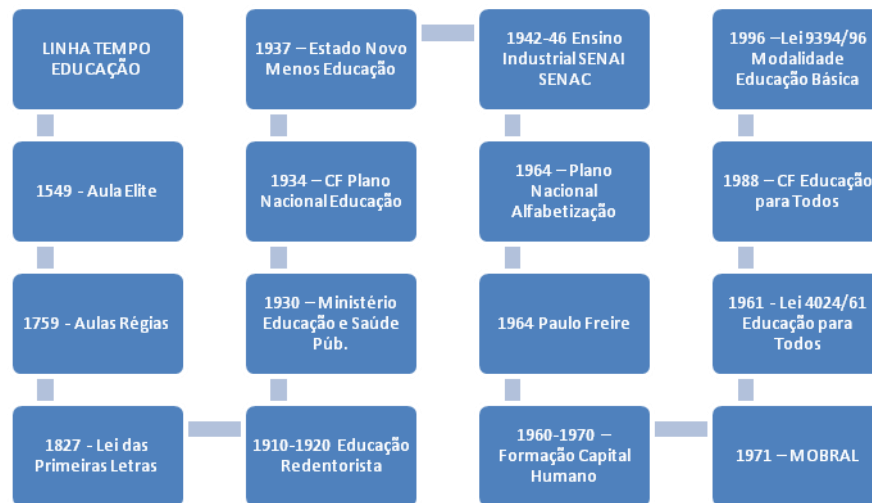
LINHA TEMPO EDUCAÇÃO

1549 - Aula Elite

1759 - Aulas Régias

1827 - Lei das Primeiras Letras

1910-1920 Educação Redentorista

1930 – Ministério Educação e Saùde Púb.

1934 – CF Plano Nacional Educação

1937 – Estado Novo Menos Educação

1942-46 Ensino Industrial SENAI SENAC

1964 – Plano Nacional Alfabetização

1964 Paulo Freire

1960-1970 – Formação Capital Humano

1971 – MOBRAL

1961 - Lei 4024/61 Educação para Todos

1988 – CF Educação para Todos

1996 –Lei 9394/96 Modalidade Educação Básica